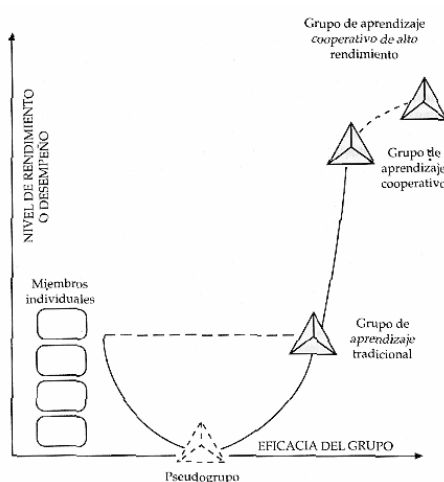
Grupo de aprendizaje cooperativo de alto rendimiento

NIVEL DE RENDIMIENTO O DESEMPEÑO

Grupo de aprendizaje cooperativo

Miembros individuales

Grupo de aprendizaje tradicional

EFICACIA DEL GRUPO

Pseudogrupo